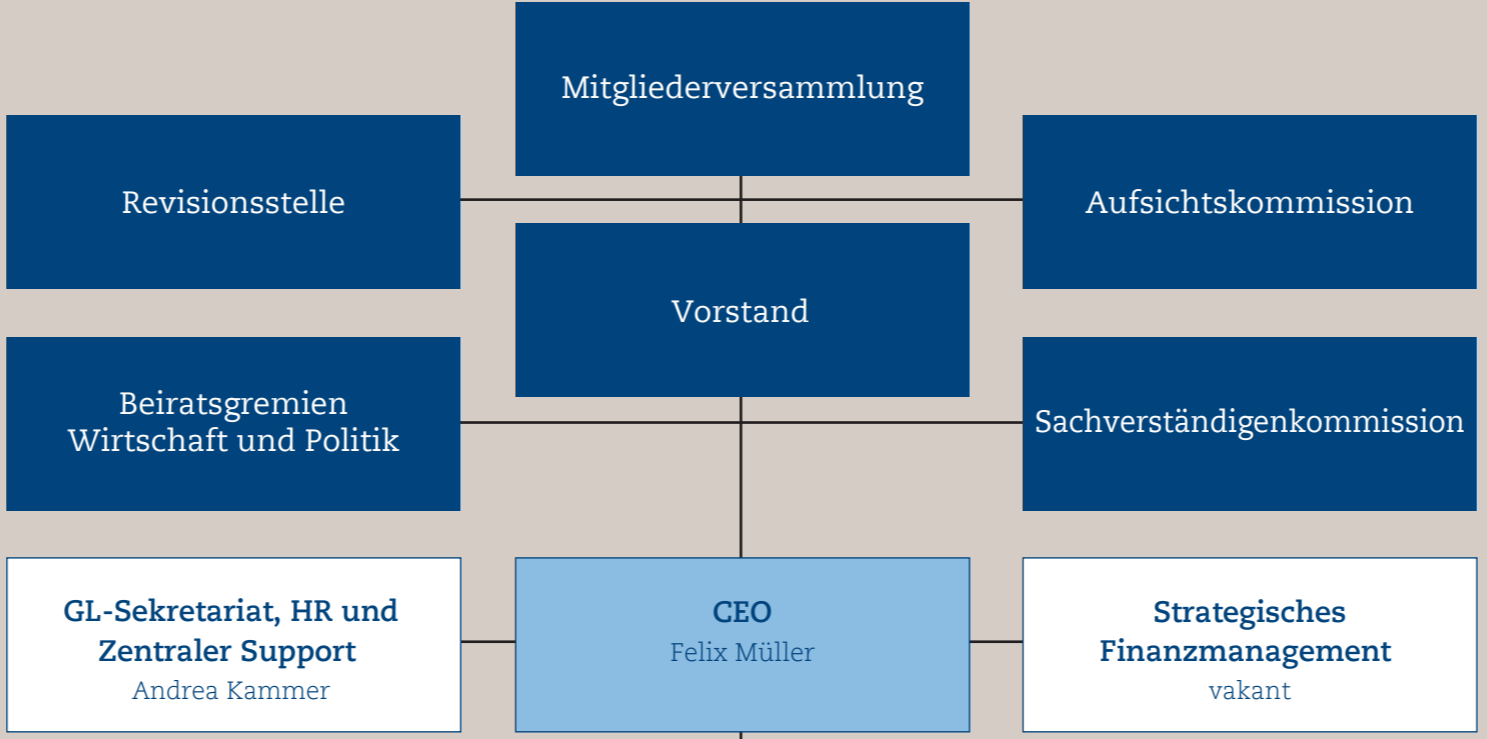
Mitgliederversammlung

Revisionsstelle

Aufsichtskommission

Vorstand

Beiratsgremien Wirtschaft und Politik

Sachverständigenkommission

GL-Sekretariat, HR und Zentraler Support
Andrea Kammer

CEO
Felix Müller

Strategisches Finanzmanagement
vakant